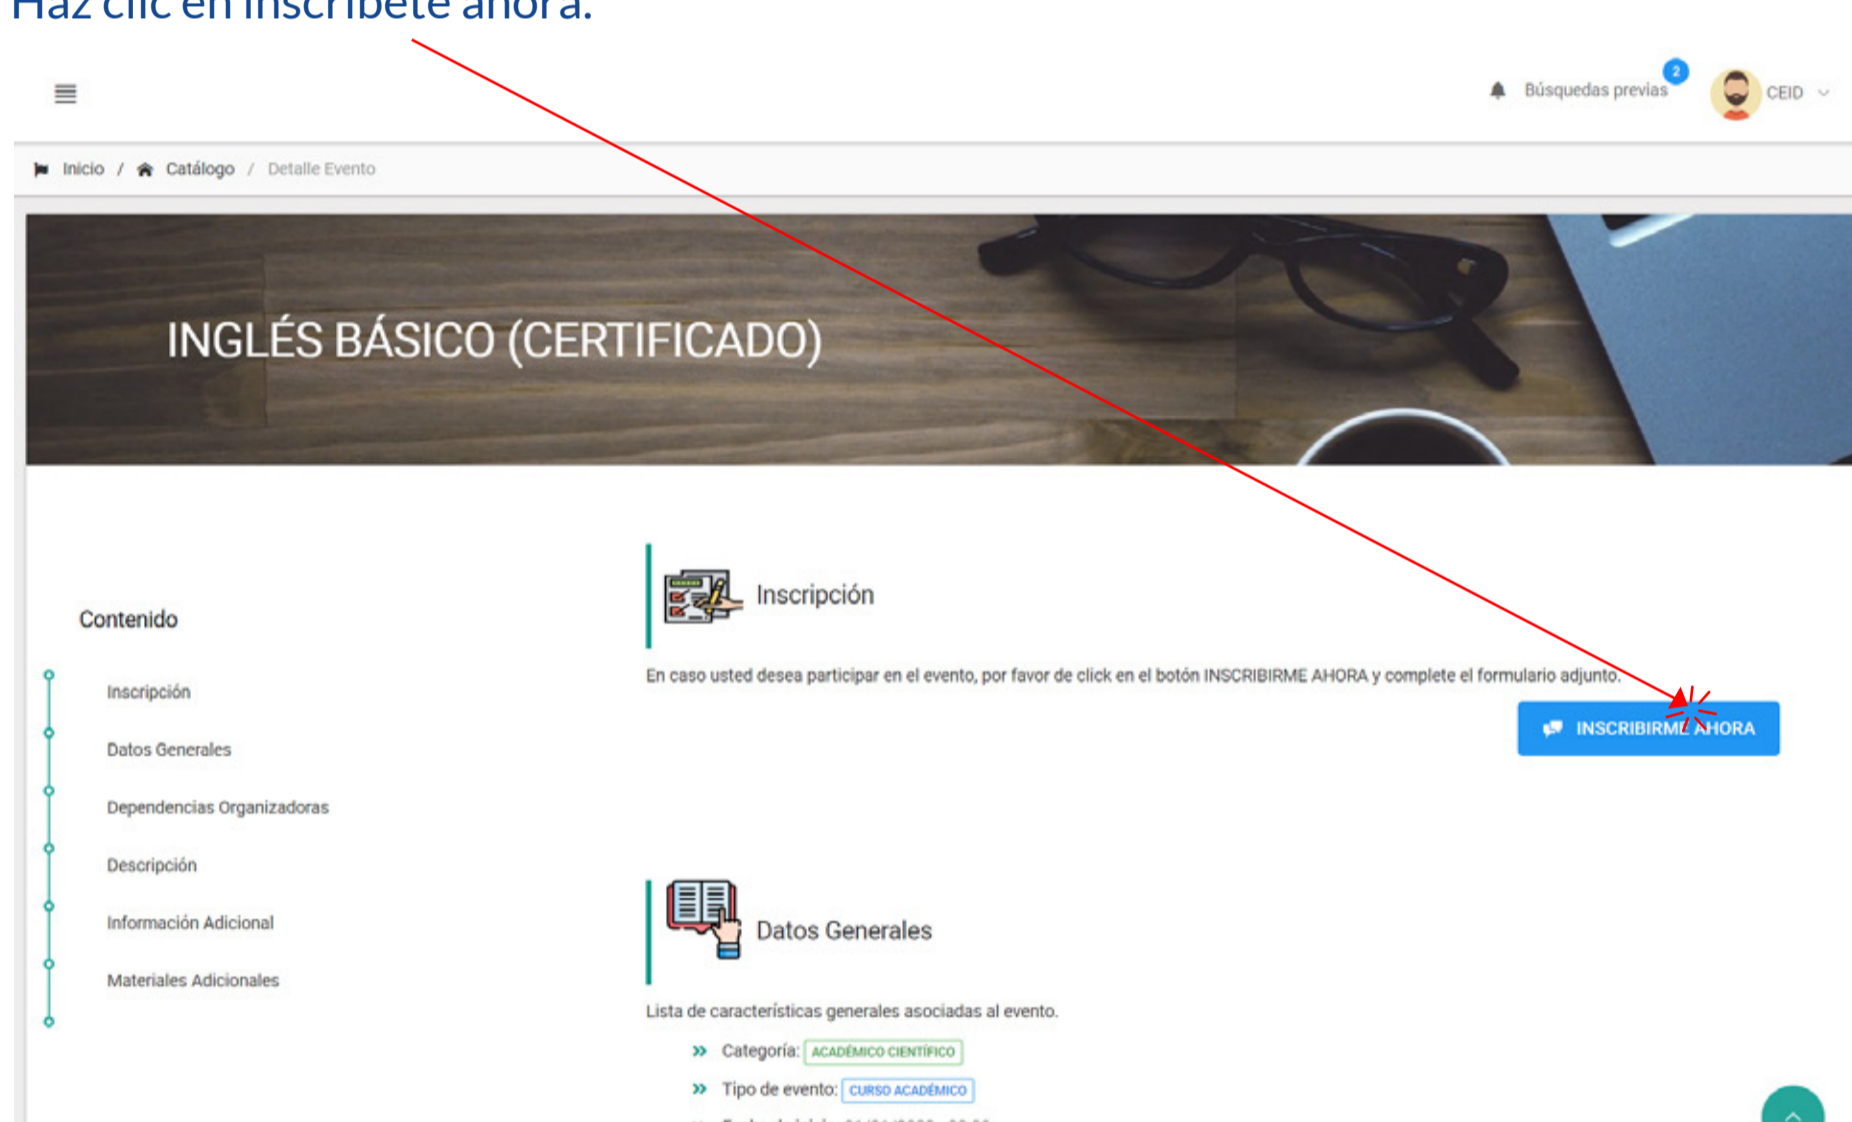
Haz clic en inscríbete ahora.

Búsquedas previas 2 CEID

Inicio / Catálogo / Detalle Evento

INGLÉS BÁSICO (CERTIFICADO)

Contenido

Inscripción

Datos Generales

Dependencias Organizadoras

Descripción

Información Adicional

Materiales Adicionales

Inscripción

En caso usted desea participar en el evento, por favor de click en el botón INSCRIBIRME AHORA y complete el formulario adjunto.

INSCRIBIRME AHORA

Datos Generales

Lista de características generales asociadas al evento.

» Categoría: ACADÉMICO CIENTÍFICO

» Tipo de evento: CURSO ACADÉMICO

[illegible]